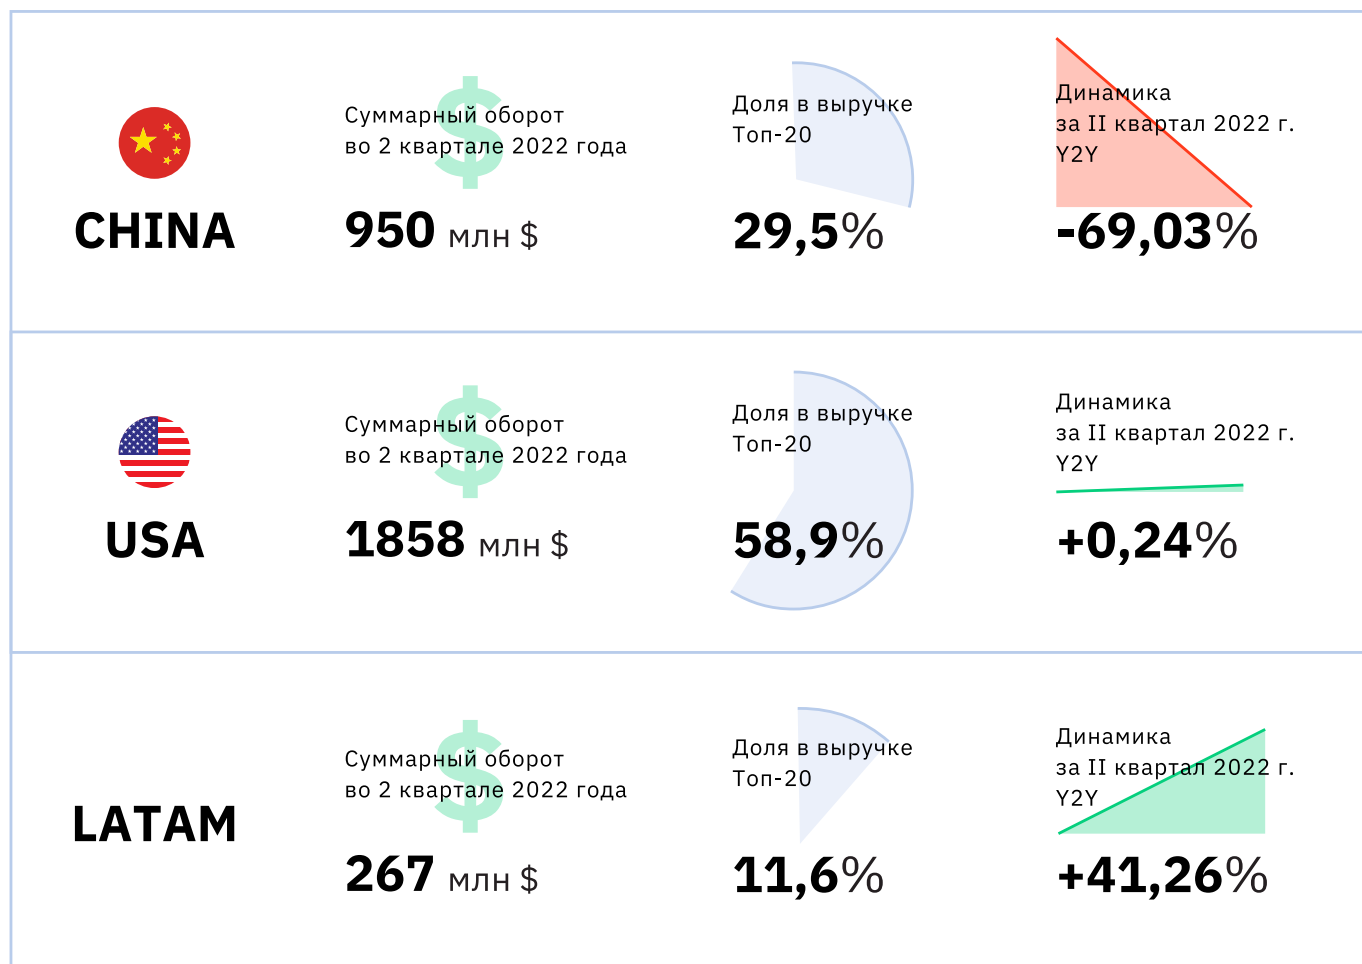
CHINA

Суммарный оборот во 2 квартале 2022 года

950 млн $

Доля в выручке Топ-20

29,5%

Динамика за II квартал 2022 г. Y2Y

-69,03%

USA

Суммарный оборот во 2 квартале 2022 года

1858 млн $

Доля в выручке Топ-20

58,9%

Динамика за II квартал 2022 г. Y2Y

+0,24%

LATAM

Суммарный оборот во 2 квартале 2022 года

267 млн $

Доля в выручке Топ-20

11,6%

Динамика за II квартал 2022 г. Y2Y

+41,26%